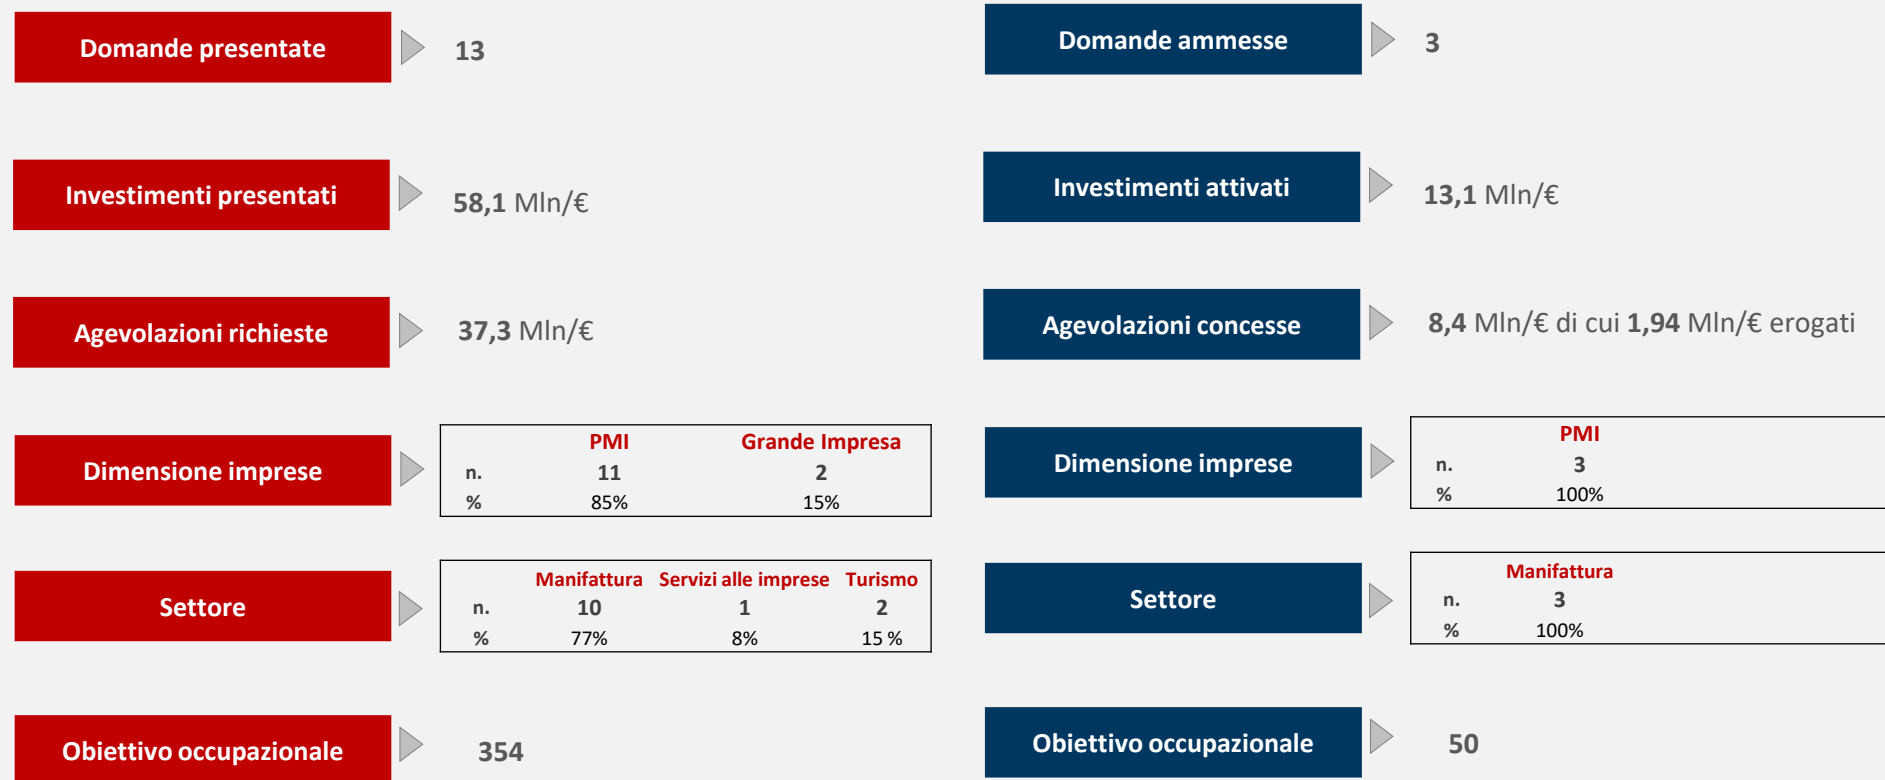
Domande presentate 13

Investimenti presentati 58,1 Mln/€

Agevolazioni richieste 37,3 Mln/€

Dimensione imprese

| | PMI | Grande Impresa |
|---|---|---|
| n. | 11 | 2 |
| % | 85% | 15% |

Settore

| | Manifattura | Servizi alle imprese | Turismo |
|---|---|---|---|
| n. | 10 | 1 | 2 |
| % | 77% | 8% | 15 % |

Obiettivo occupazionale 354

Domande ammesse 3

Investimenti attivati 13,1 Mln/€

Agevolazioni concesse 8,4 Mln/€ di cui 1,94 Mln/€ erogati

Dimensione imprese

| | PMI |
|---|---|
| n. | 3 |
| % | 100% |

Settore

| | Manifattura |
|---|---|
| n. | 3 |
| % | 100% |

Obiettivo occupazionale 50